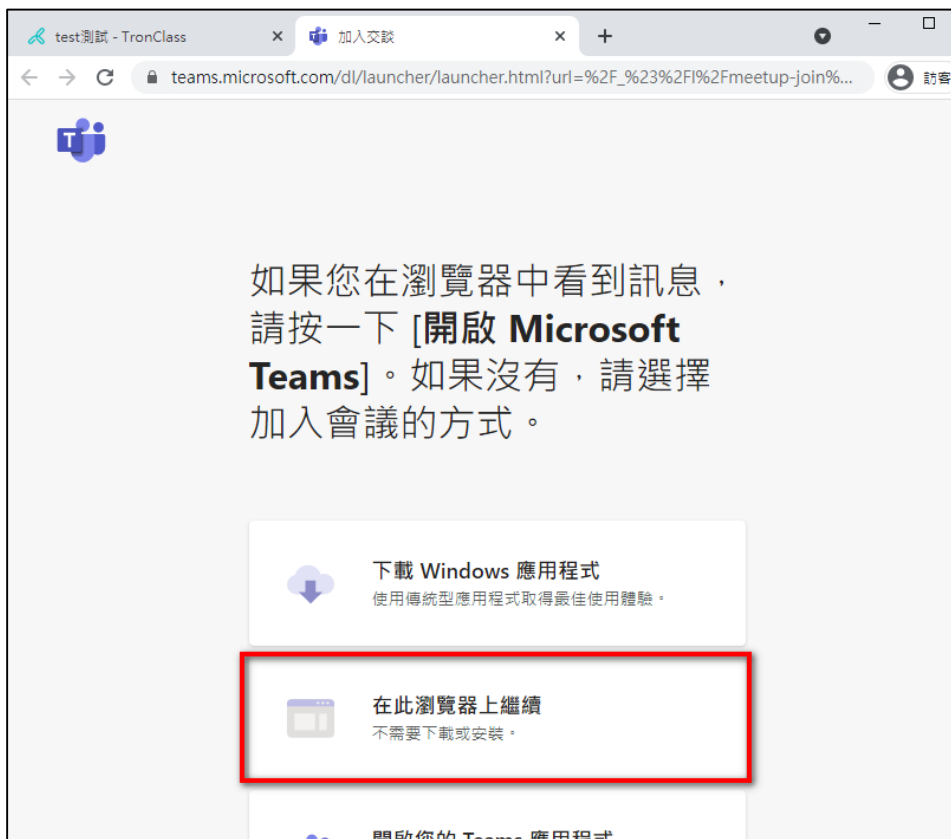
test測試 - TronClass
加入交談
teams.microsoft.com/dl/launcher/launcher.html?url=%2F_%23%2Fl%2Fmeetup-join%...
訪客

如果您在瀏覽器中看到訊息，請按一下 [開啟 Microsoft Teams]。如果沒有，請選擇加入會議的方式。

下載 Windows 應用程式
使用傳統型應用程式取得最佳使用體驗。

在此瀏覽器上繼續
不需要下載或安裝。

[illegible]